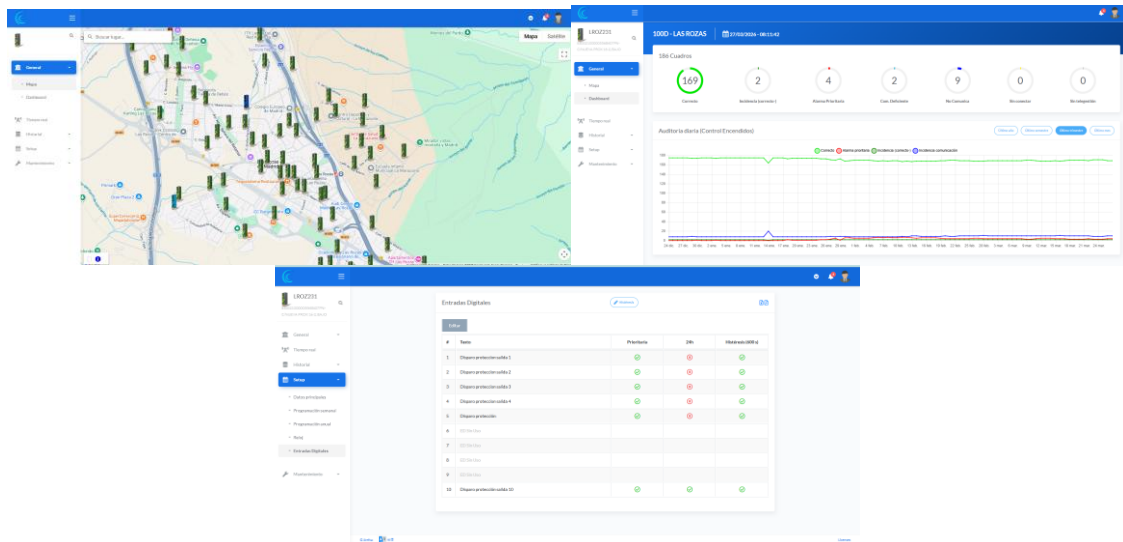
General
Mapa
Dashboard
Tiempo real
Historial
Setup
Mantenimiento
Buscar lugar...
Mapa
Satélite

LROZ231
General
Mapa
Dashboard
Tiempo real
Historial
Setup
Mantenimiento
5000 - LAS ROZAS
27/03/2026 - 08:11:42
186 Cuadros
169
Correcto
2
Incidencia (corrección)
4
Alarma Prioritaria
2
Com. Deficiente
9
No Comunica
0
Sin conectar
0
Sin telegestión
Auditoría diaria (Control Encendidos)
Correcto
Alarma prioritaria
Incidencia corrección
Incidencia comunicación
180
160
140
120
100
80
60
40
20
0

LROZ231
General
Tiempo real
Historial
Setup
Datos principales
Programación semanal
Programación anual
Reloj
Entradas Digitales
Mantenimiento
Entradas Digitales
Editar

| # | Texto | Prioritaria | 24h | Histéresis (600 s) |
|---|---|---|---|---|
| 1 | Disparo protección salida 1 | ✓ | ⊗ | ✓ |
| 2 | Disparo protección salida 2 | ✓ | ⊗ | ✓ |
| 3 | Disparo protección salida 3 | ✓ | ⊗ | ✓ |
| 4 | Disparo protección salida 4 | ✓ | ⊗ | ✓ |
| 5 | Disparo protección | ✓ | ⊗ | ✓ |
| 6 | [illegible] | | | |
| 7 | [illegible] | | | |
| 8 | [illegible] | | | |
| 9 | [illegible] | | | |
| 10 | Disparo protección salida 10 | ✓ | ✓ | ✓ |